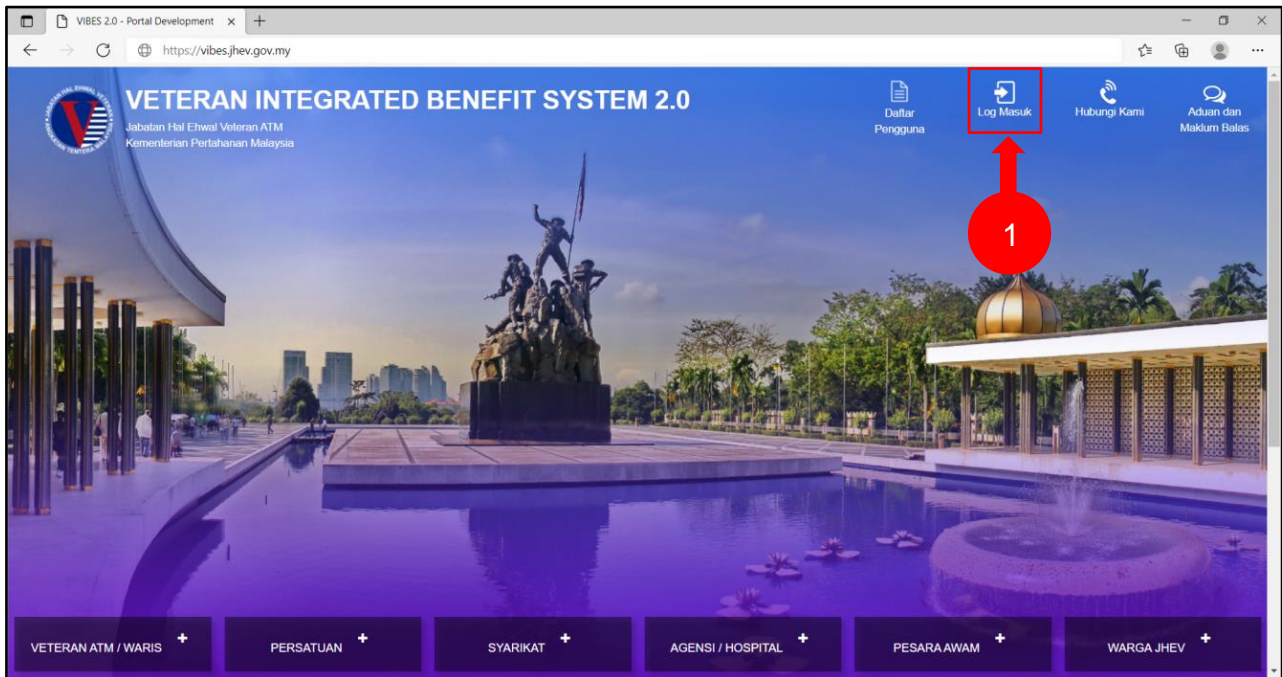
VIBES 2.0 - Portal Development ×

https://vibes.jhev.gov.my

JABATAN HAL EHWAL VETERAN ANGKATAN TENTERA MALAYSIA

VETERAN INTEGRATED BENEFIT SYSTEM 2.0
Jabatan Hal Ehwal Veteran ATM
Kementerian Pertahanan Malaysia

Daftar Pengguna

Log Masuk

Hubungi Kami

Aduan dan Maklum Balas

1

VETERAN ATM / WARIS +

PERSATUAN +

SYARIKAT +

AGENSI / HOSPITAL +

PESARA AWAM +

WARGA JHEV +